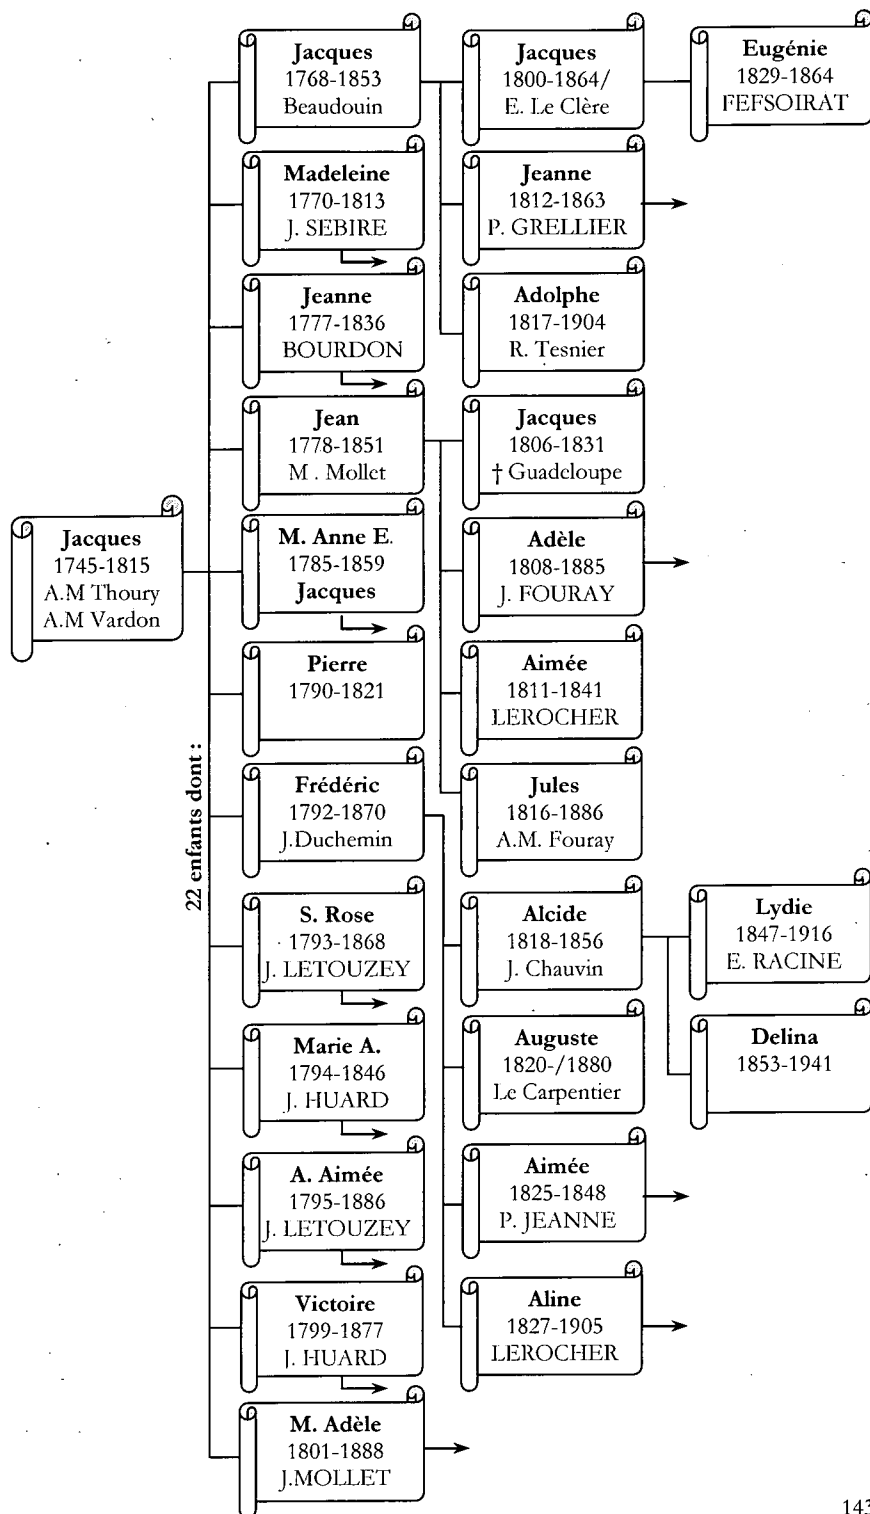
Jacques
1745-1815
A.M Thoury
A.M Vardon

22 enfants dont :

Jacques
1768-1853
Beaudouin

Madeleine
1770-1813
J. SEBIRE

Jeanne
1777-1836
BOURDON

Jean
1778-1851
M . Mollet

M. Anne E.
1785-1859
Jacques

Pierre
1790-1821

Frédéric
1792-1870
J.Duchemin

S. Rose
1793-1868
J. LETOUZEY

Marie A.
1794-1846
J. HUARD

A. Aimée
1795-1886
J. LETOUZEY

Victoire
1799-1877
J. HUARD

M. Adèle
1801-1888
J.MOLLET

Jacques
1800-1864/
E. Le Clère

Jeanne
1812-1863
P. GRELLIER

Adolphe
1817-1904
R. Tesnier

Jacques
1806-1831
† Guadeloupe

Adèle
1808-1885
J. FOURAY

Aimée
1811-1841
LEROCHER

Jules
1816-1886
A.M. Fouray

Alcide
1818-1856
J. Chauvin

Auguste
1820-/1880
Le Carpentier

Aimée
1825-1848
P. JEANNE

Aline
1827-1905
LEROCHER

Eugénie
1829-1864
FEFSOIRAT

Lydie
1847-1916
E. RACINE

Delina
1853-1941

143